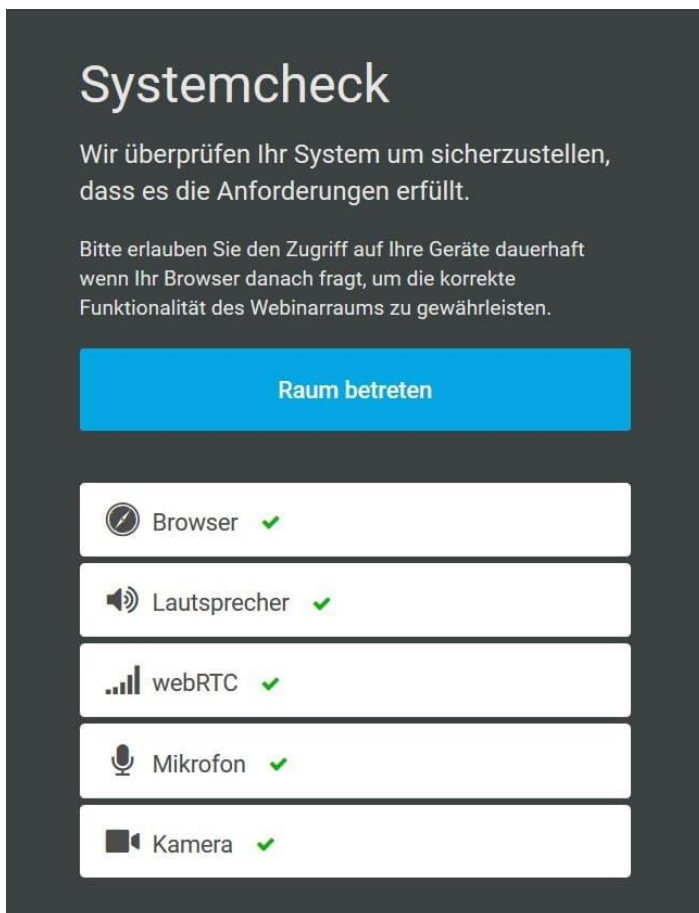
Systemcheck

Wir überprüfen Ihr System um sicherzustellen, dass es die Anforderungen erfüllt.

Bitte erlauben Sie den Zugriff auf Ihre Geräte dauerhaft wenn Ihr Browser danach fragt, um die korrekte Funktionalität des Webinarraums zu gewährleisten.

Raum betreten

Browser ✔

Lautsprecher ✔

webRTC ✔

Mikrofon ✔

Kamera ✔